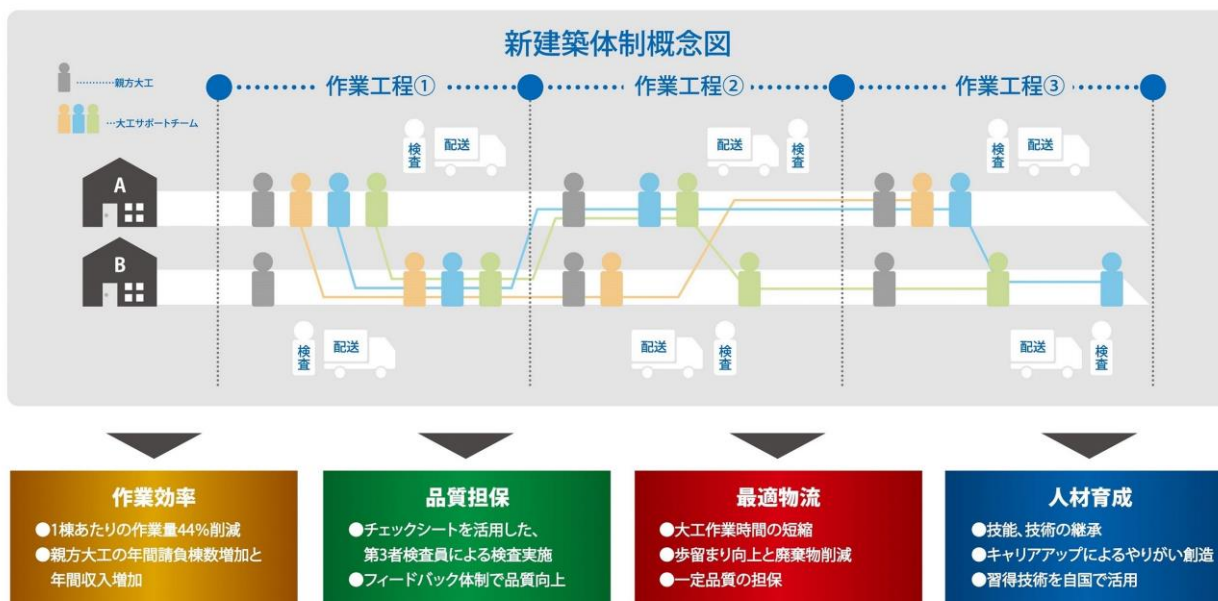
新建築体制概念図

……………親方大工

…大工サポートチーム

作業工程①

作業工程②

作業工程③

A

B

検査

配送

検査

配送

検査

配送

検査

配送

配送

検査

配送

検査

作業効率
●1棟あたりの作業量44%削減
●親方大工の年間請負棟数増加と年間収入増加

品質担保
●チェックシートを活用した、第3者検査員による検査実施
●フィードバック体制で品質向上

最適物流
●大工作業時間の短縮
●歩留まり向上と廃棄物削減
●一定品質の担保

人材育成
●技能、技術の継承
●キャリアアップによるやりがい創造
●習得技術を自国で活用